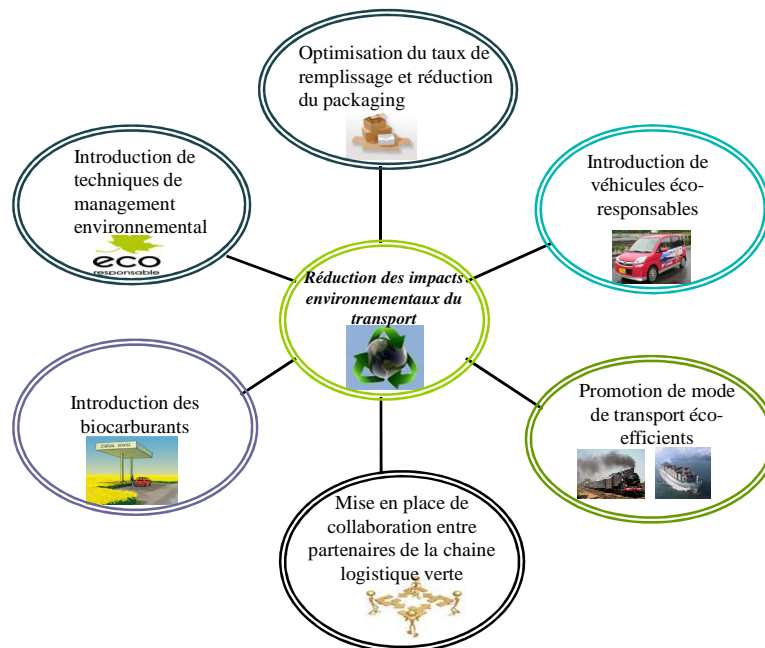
Optimisation du taux de remplissage et réduction du packaging

Introduction de techniques de management environnemental

eco
responsable

Introduction de véhicules éco-responsables

Réduction des impacts environnementaux du transport

Introduction des biocarburants

Promotion de mode de transport éco-efficients

Mise en place de collaboration entre partenaires de la chaine logistique verte